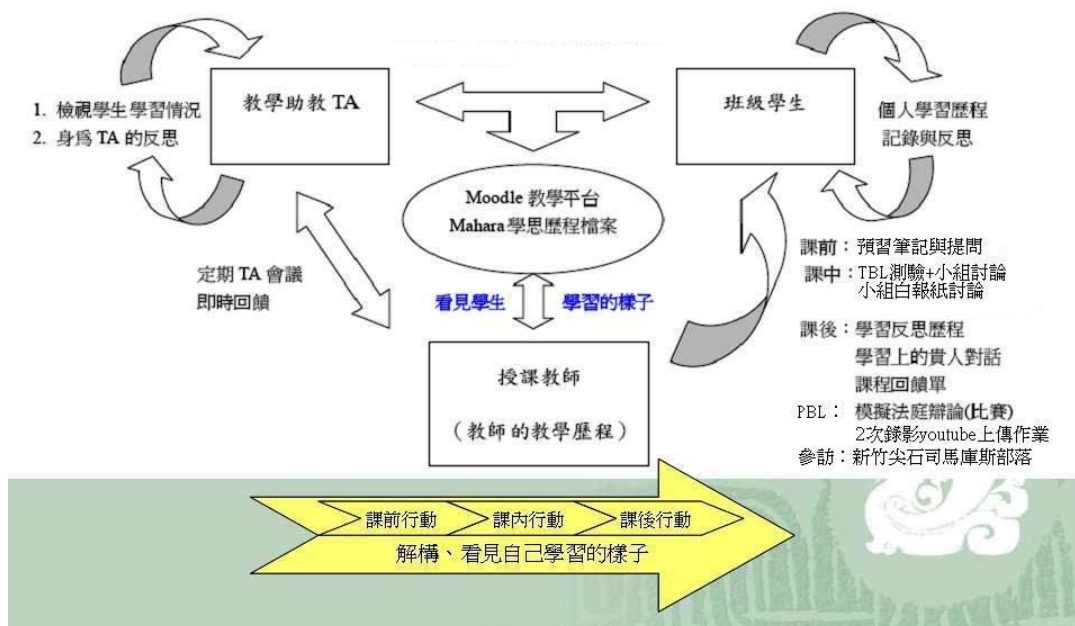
1. 檢視學生學習情況
2. 身爲 TA 的反思

教學助教 TA

班級學生

個人學習歷程
記錄與反思

Moodle 教學平台
Mahara學思歷程檔案

定期 TA 會議
即時回饋

看見學生 學習的樣子

課前：預習筆記與提問
課中：TBL測驗+小組討論
小組白報紙討論
課後：學習反思歷程
學習上的貴人對話
課程回饋單
PBL：模擬法庭辯論(比賽)
2次錄影youtube上傳作業
參訪：新竹尖石司馬庫斯部落

授課教師
（教師的教學歷程）

課前行動
課內行動
課後行動
解構、看見自己學習的樣子